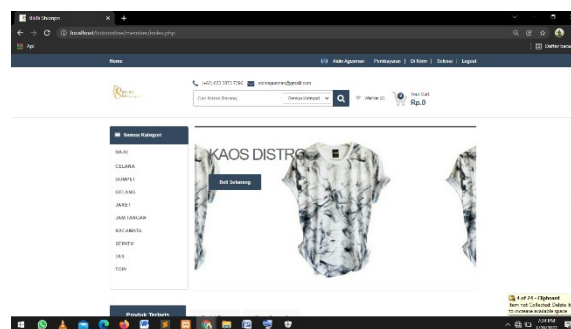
Aldin Shoapin ×

localhost/tokoonline/member/index.php

Apl

Daftar baca

Home

Aldin Agusman | Pembayaran | Di Kirim | Selesai | Logout

(+62) 823 3373 7356 aldinagusman@gmail.com

Cari Nama Barang

Semua Kategori

Wanted (0)

Your Cart
Rp.0

Semua Kategori

BAJU

CELANA

SEPATU

GELANG

JAKET

JAM TANGAN

KACAMATA

SEPATU

TAS

TOPI

KAOS DISTRO

Beli Sekarang

Produk Terbaru

1 of 24 - Clipboard
Item not Collected: Delete it to increase available space